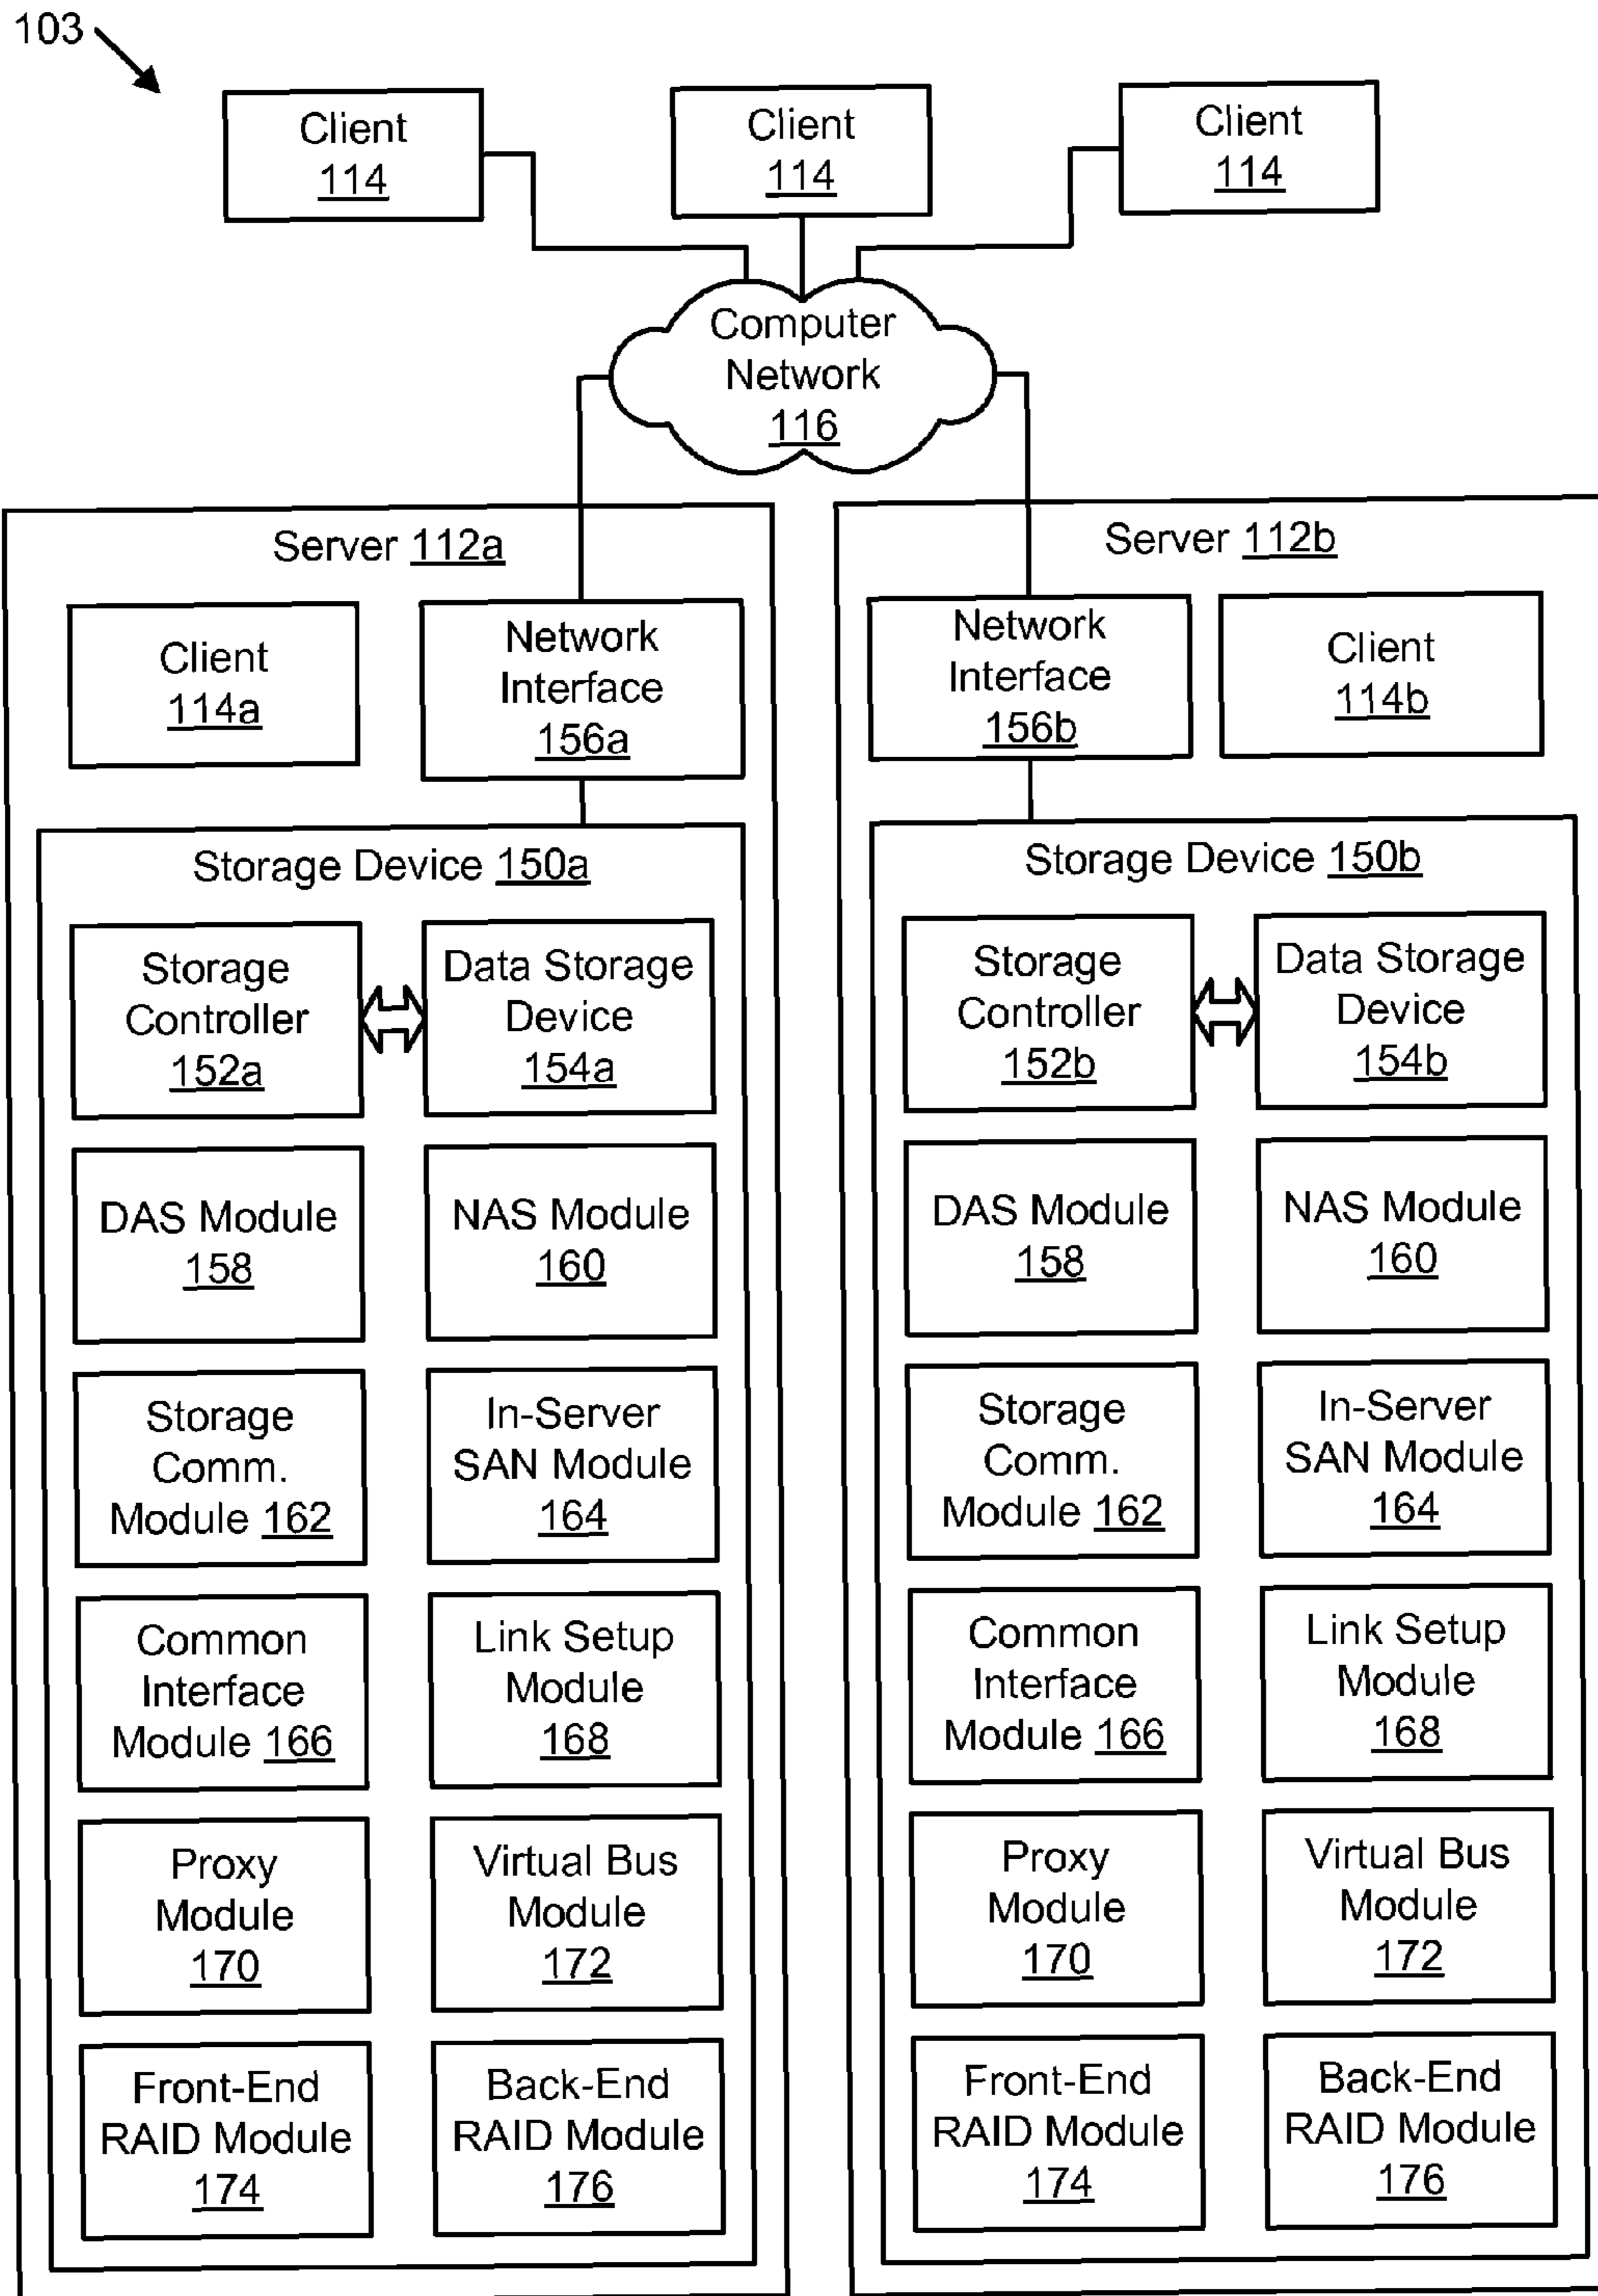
103

Client 114

Client 114

Client 114

Computer Network 116

Server 112a

Client 114a

Network Interface 156a

Storage Device 150a

Storage Controller 152a

Data Storage Device 154a

DAS Module 158

NAS Module 160

Storage Comm. Module 162

In-Server SAN Module 164

Common Interface Module 166

Link Setup Module 168

Proxy Module 170

Virtual Bus Module 172

Front-End RAID Module 174

Back-End RAID Module 176

Server 112b

Network Interface 156b

Client 114b

Storage Device 150b

Storage Controller 152b

Data Storage Device 154b

DAS Module 158

NAS Module 160

Storage Comm. Module 162

In-Server SAN Module 164

Common Interface Module 166

Link Setup Module 168

Proxy Module 170

Virtual Bus Module 172

Front-End RAID Module 174

Back-End RAID Module 176